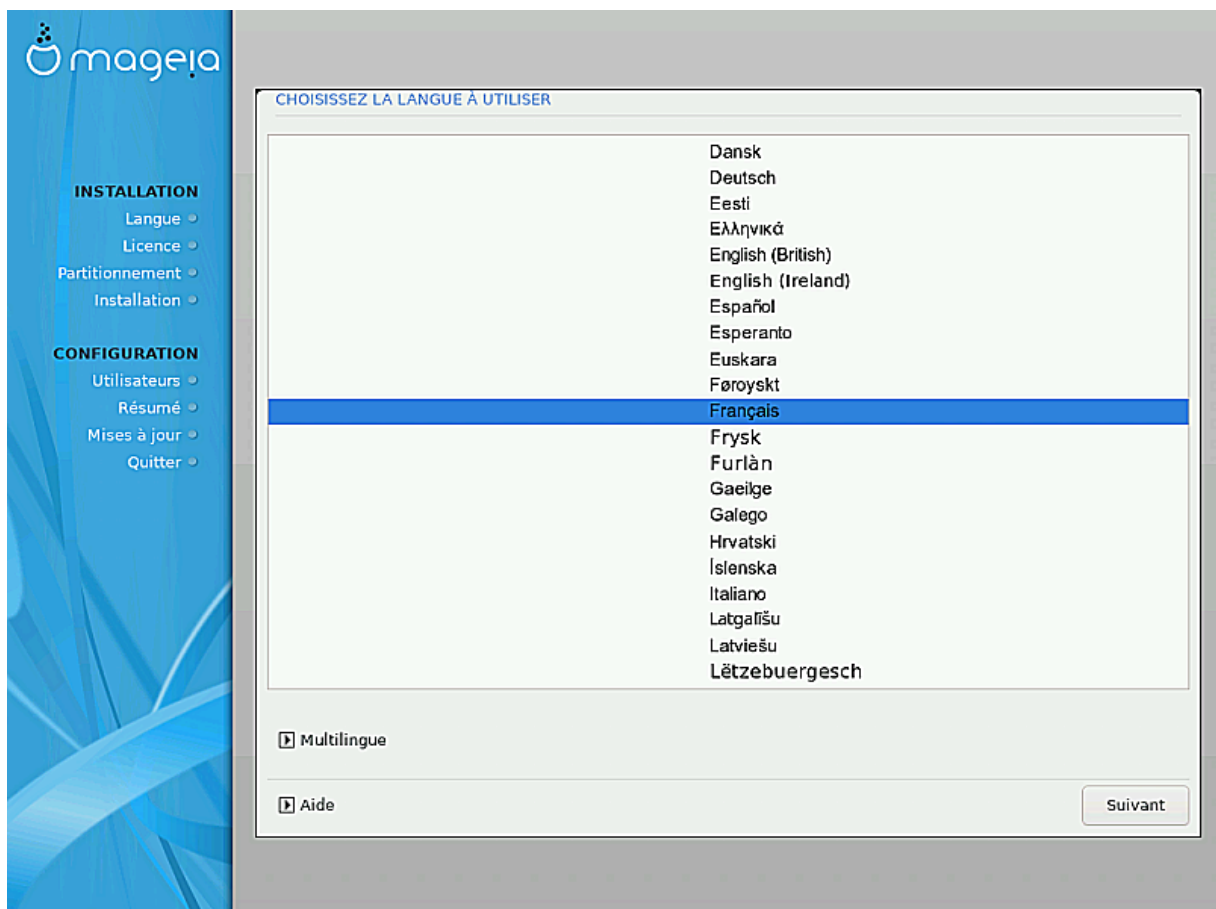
mageia

INSTALLATION
Langue
Licence
Partitionnement
Installation

CONFIGURATION
Utilisateurs
Résumé
Mises à jour
Quitter

CHOISISSEZ LA LANGUE À UTILISER

Dansk
Deutsch
Eesti
Ελληνικά
English (British)
English (Ireland)
Español
Esperanto
Euskara
Føroyskt
Français
Frysk
Furlàn
Gaeilge
Galego
Hrvatski
Íslenska
Italiano
Latgalīšu
Latviešu
Lëtzebuergesch

Multilingue

Aide

Suivant